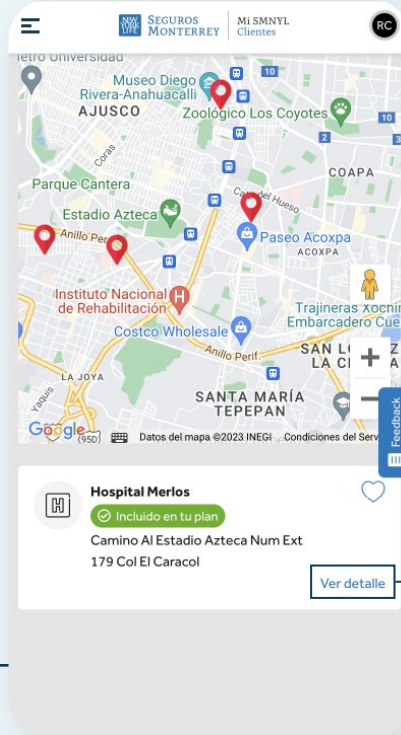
NEW YORK LIFE SEGUROS MONTERREY | Mi SMNYL Clientes

RC

ietro Universidad
Museo Diego Rivera-Anahuacalli
AJUSCO
Zoológico Los Coyotes
10
2
10
Coras
COAPA
Parque Cantera
Calz. del Hueso
Estadio Azteca
Anillo Periférico
Paseo Acoxpa
ACOXPA
Instituto Nacional de Rehabilitación
Trajineras Xochi Embarcadero Cue
Costco Wholesale
Anillo Perif.
SAN LO LA CI
LA JOYA
Yaquis
SANTA MARÍA TEPEPAN
95D
Google
Datos del mapa ©2023 INEGI Condiciones del Serv

Feedback

Hospital Merlos
Incluido en tu plan
Camino Al Estadio Azteca Num Ext 179 Col El Caracol
Ver detalle